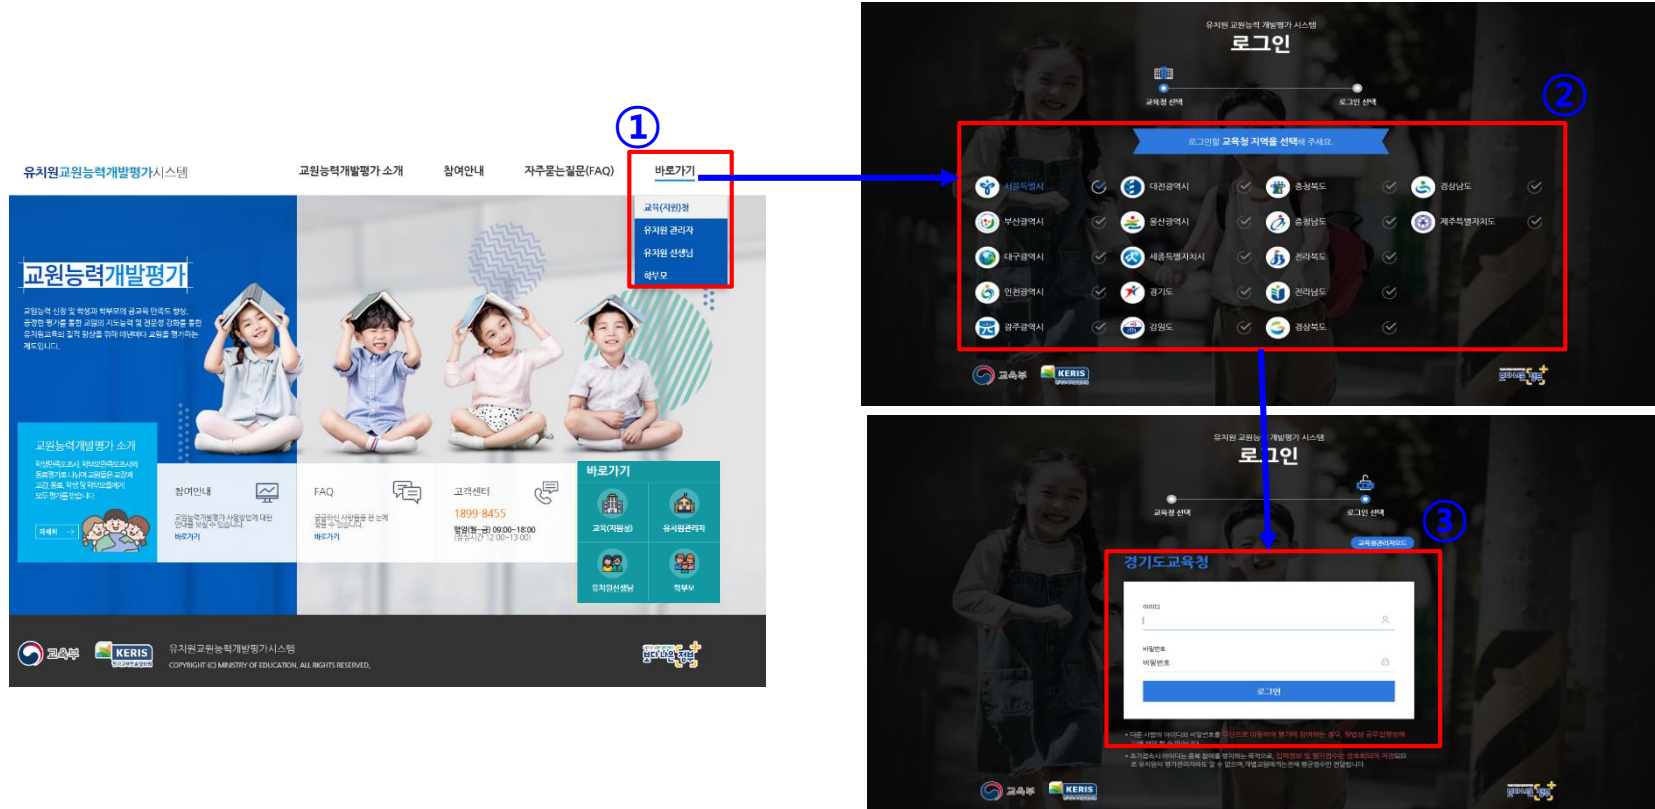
①

유치원교원능력개발평가시스템

교원능력개발평가 소개 참여안내 자주묻는질문(FAQ) 바로가기

교육(지원)청
유치원 관리자
유치원 선생님
학부모

교원능력개발평가

교원능력개발평가 소개

자세히

참여안내
바로가기

FAQ
바로가기

고객센터
1899-8455
평일(월~금) 09:00~18:00
(점심시간 12:00~13:00)

바로가기
교육(지원)청 유치원관리자
유치원선생님 학부모

교육부 KERIS 유치원교원능력개발평가시스템
COPYRIGHT (C) MINISTRY OF EDUCATION, ALL RIGHTS RESERVED.

②

유치원 교원능력 개발평가 시스템
로그인

교육청 선택 로그인 선택

로그인할 교육청 지역을 선택해 주세요.

| 서울특별시 | 대전광역시 | 충청북도 | 경상남도 |
|---|---|---|---|
| 부산광역시 | 울산광역시 | 충청남도 | 제주특별자치도 |
| 대구광역시 | 세종특별자치시 | 전라북도 | |
| 인천광역시 | 경기도 | 전라남도 | |
| 광주광역시 | 강원도 | 경상북도 | |

교육부 KERIS

③

유치원 교원능력 개발평가 시스템
로그인

교육청 선택 로그인 선택

교육청관리자모드

경기도교육청

아이디

비밀번호
비밀번호

로그인

교육부 KERIS